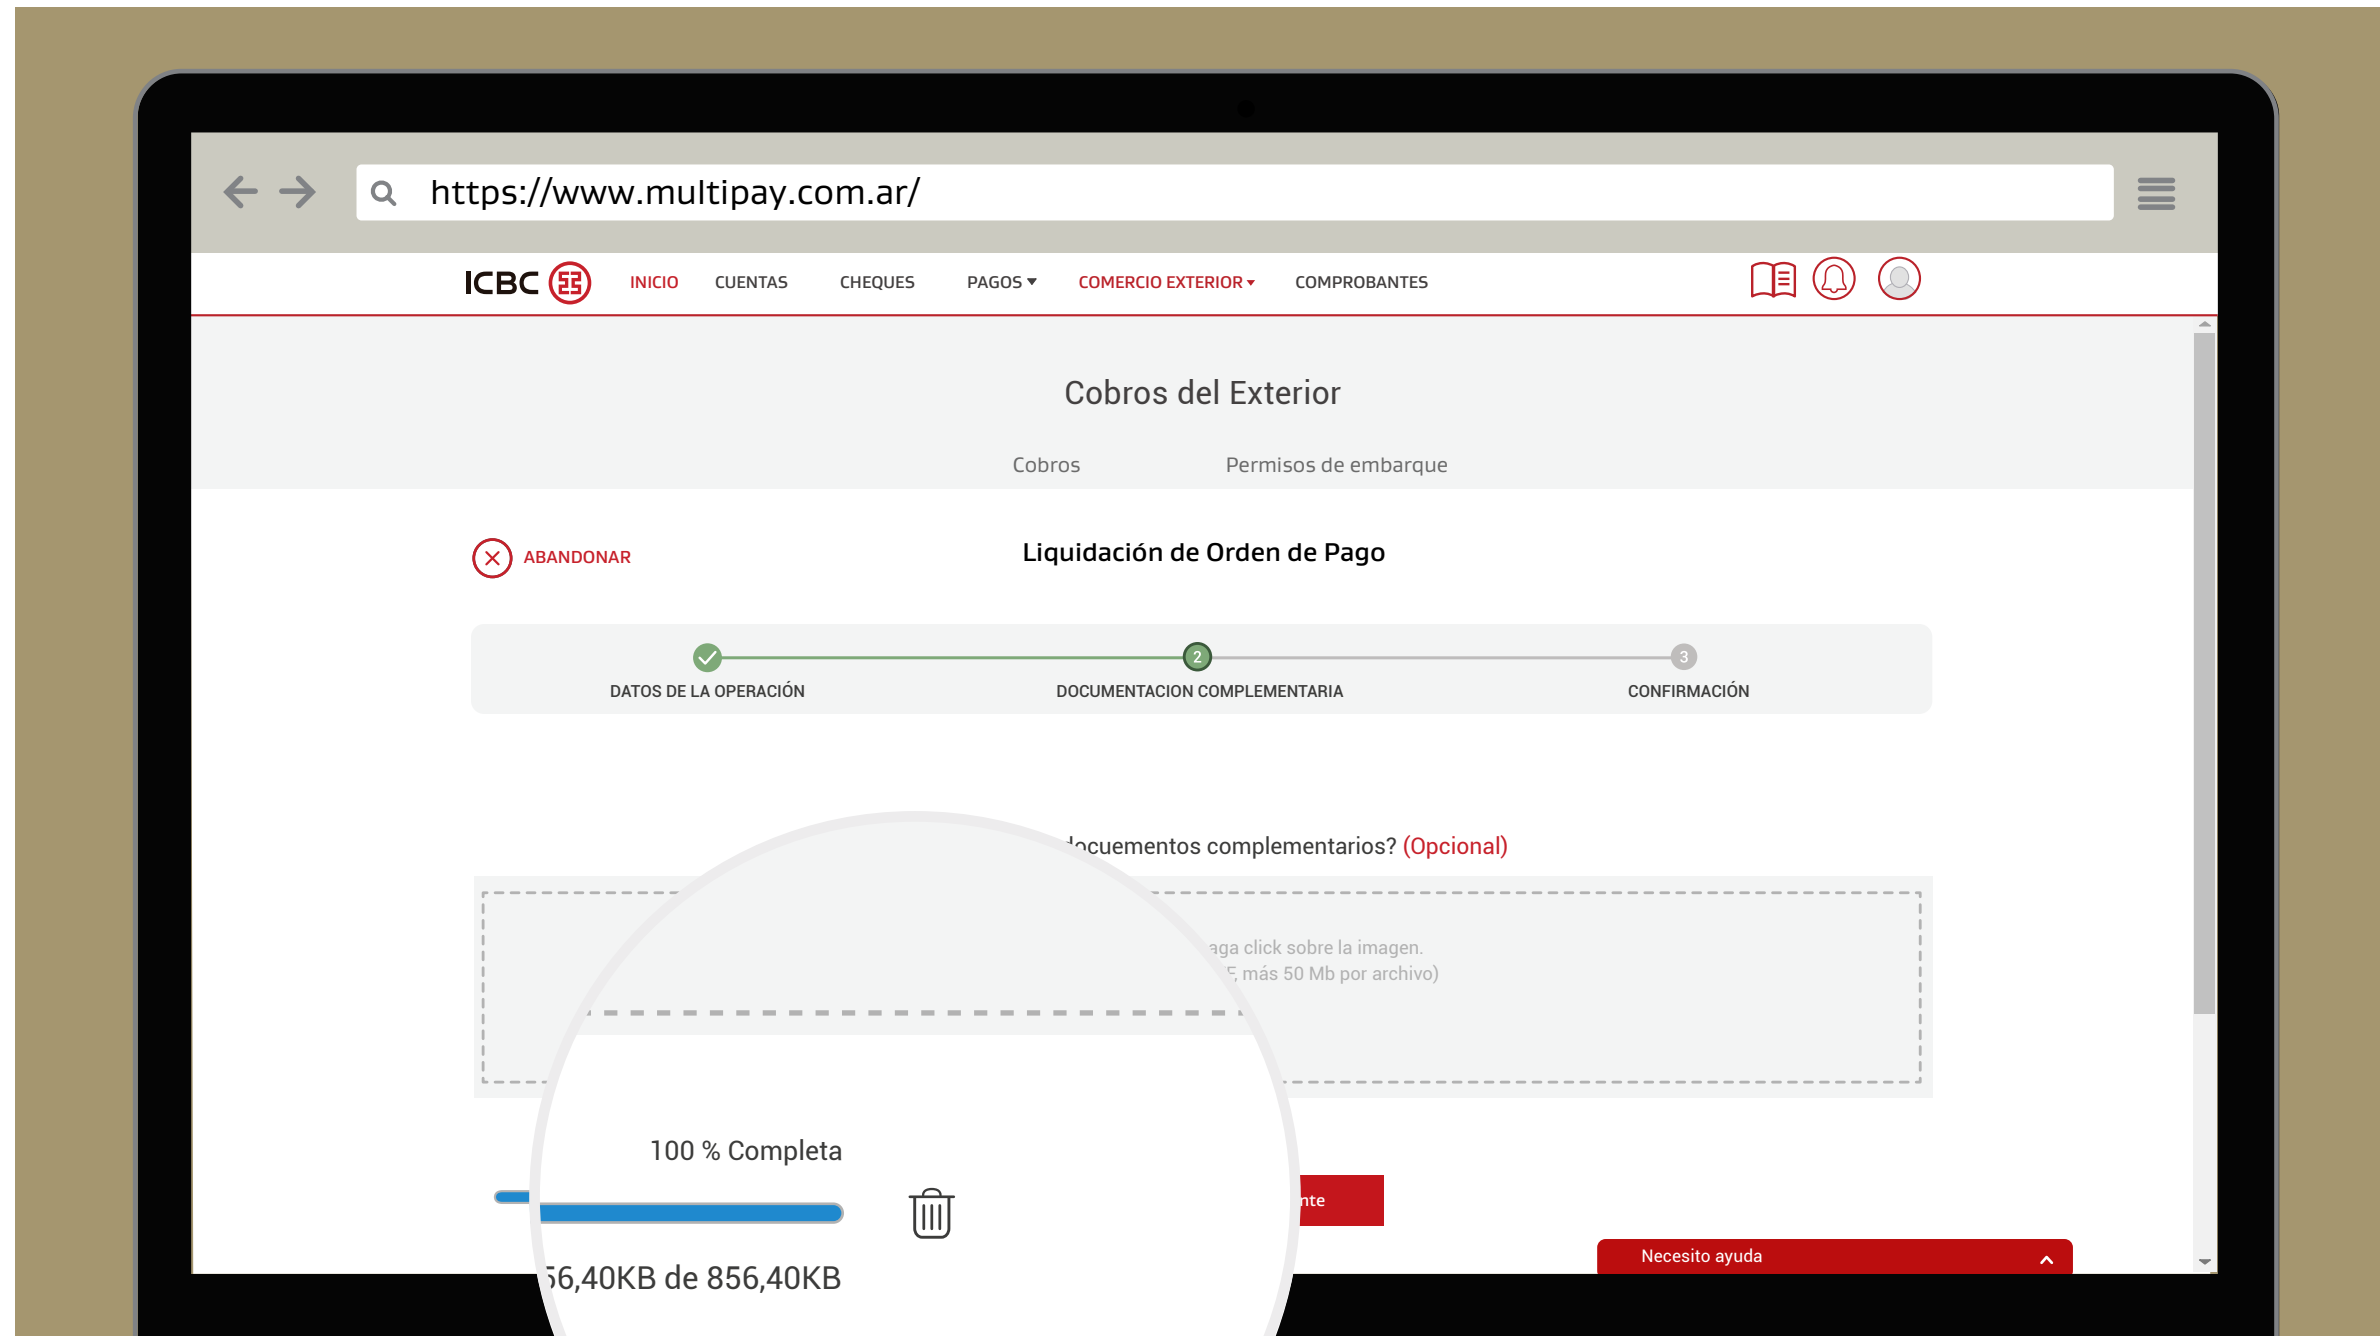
https://www.multipay.com.ar/

ICBC

INICIO CUENTAS CHEQUES PAGOS COMERCIO EXTERIOR COMPROBANTES

Cobros del Exterior

Cobros Permisos de embarque

ABANDONAR

Liquidación de Orden de Pago

DATOS DE LA OPERACIÓN

2
DOCUMENTACION COMPLEMENTARIA

3
CONFIRMACIÓN

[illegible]ocuementos complementarios? (Opcional)

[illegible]aga click sobre la imagen.
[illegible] más 50 Mb por archivo)

100 % Completa

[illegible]56,40KB de 856,40KB

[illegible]nte

Necesito ayuda